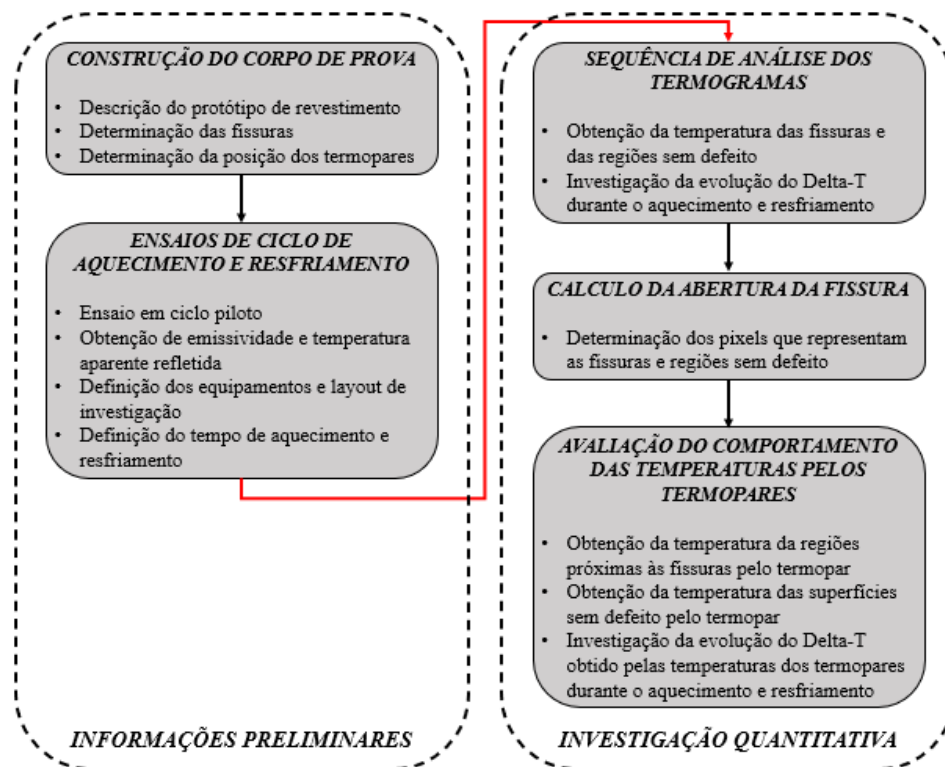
CONSTRUÇÃO DO CORPO DE PROVA

- Descrição do protótipo de revestimento
- Determinação das fissuras
- Determinação da posição dos termopares

ENSAIOS DE CICLO DE AQUECIMENTO E RESFRIAMENTO

- Ensaio em ciclo piloto
- Obtenção de emissividade e temperatura aparente refletida
- Definição dos equipamentos e layout de investigação
- Definição do tempo de aquecimento e resfriamento

INFORMAÇÕES PRELIMINARES

SEQUÊNCIA DE ANÁLISE DOS TERMOGRAMAS

- Obtenção da temperatura das fissuras e das regiões sem defeito
- Investigação da evolução do Delta-T durante o aquecimento e resfriamento

CALCULO DA ABERTURA DA FISSURA

- Determinação dos pixels que representam as fissuras e regiões sem defeito

AVALIAÇÃO DO COMPORTAMENTO DAS TEMPERATURAS PELOS TERMOPARES

- Obtenção da temperatura da regiões próximas às fissuras pelo termopar
- Obtenção da temperatura das superfícies sem defeito pelo termopar
- Investigação da evolução do Delta-T obtido pelas temperaturas dos termopares durante o aquecimento e resfriamento

INVESTIGAÇÃO QUANTITATIVA